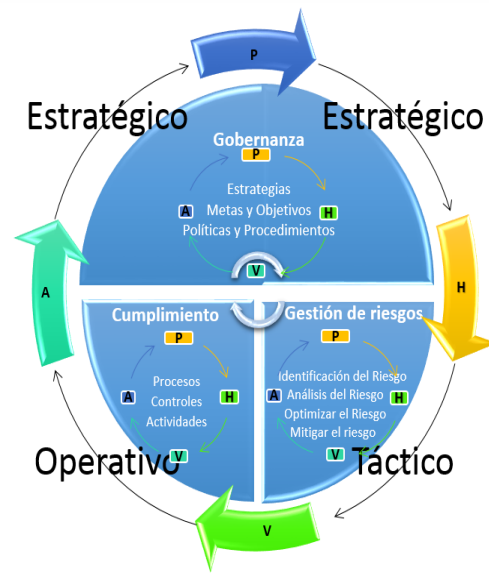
P

Estratégico

Estratégico

Gobernanza

P

Estrategias

A

Metas y Objetivos

H

Políticas y Procedimientos

V

H

A

Cumplimiento

P

Procesos

A

Controles

H

Actividades

V

Gestión de riesgos

P

Identificación del Riesgo

A

Análisis del Riesgo

H

Optimizar el Riesgo

Mitigar el riesgo

V

Operativo

Táctico

V